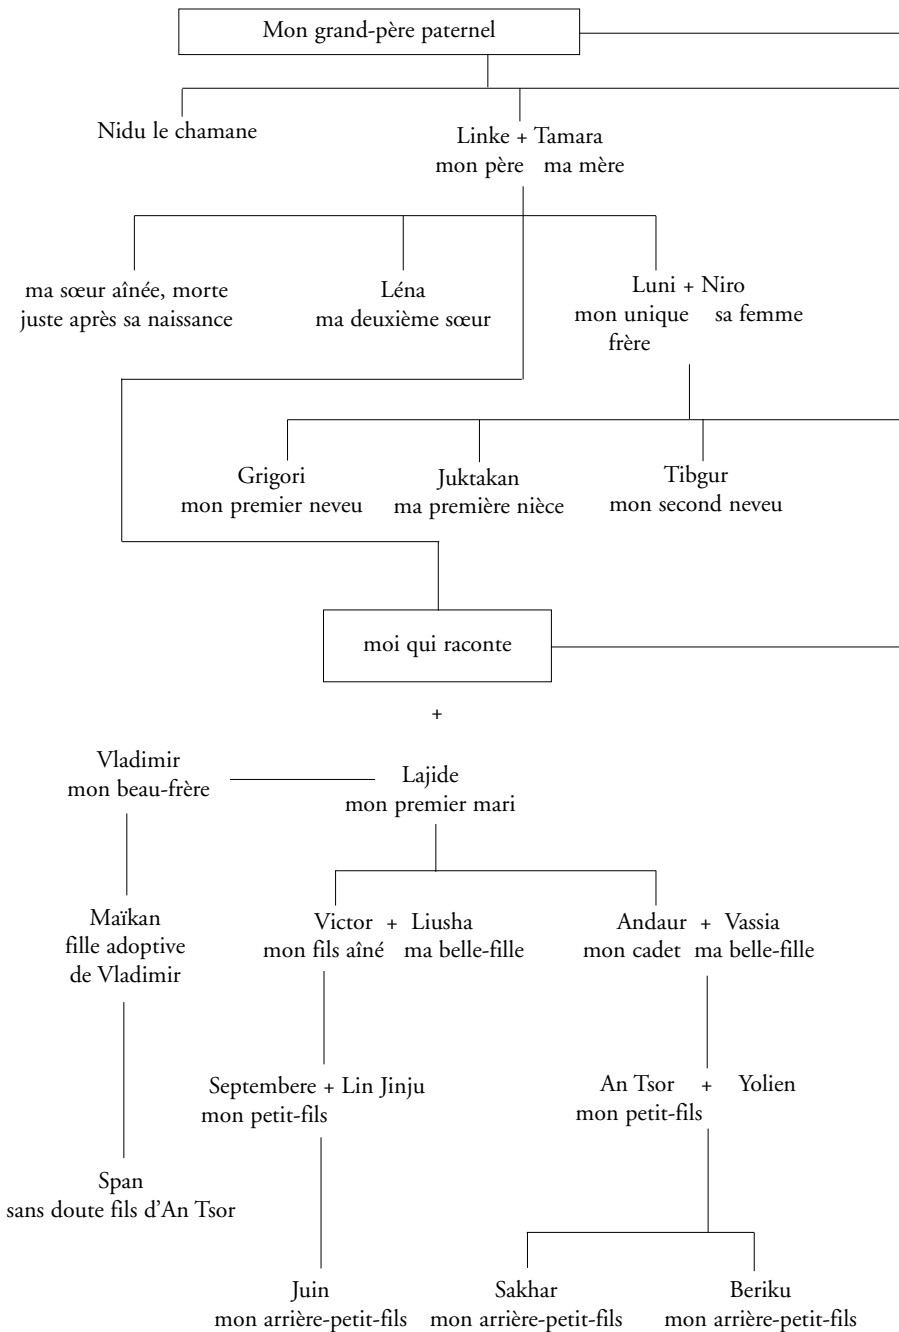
Mon grand-père paternel

Nidu le chamane

Linke + Tamara
mon père ma mère

ma sœur aînée, morte juste après sa naissance

Léna
ma deuxième sœur

Luni + Niro
mon unique frère sa femme

Grigori
mon premier neveu

Juktakan
ma première nièce

Tibgur
mon second neveu

moi qui raconte

+

Vladimir
mon beau-frère

Lajide
mon premier mari

Maïkan
fille adoptive de Vladimir

Victor + Liusha
mon fils aîné ma belle-fille

Andaur + Vassia
mon cadet ma belle-fille

Septembere + Lin Jinju
mon petit-fils

An Tsor + Yolien
mon petit-fils

Span
sans doute fils d'An Tsor

Juin
mon arrière-petit-fils

Sakhar
mon arrière-petit-fils

Beriku
mon arrière-petit-fils